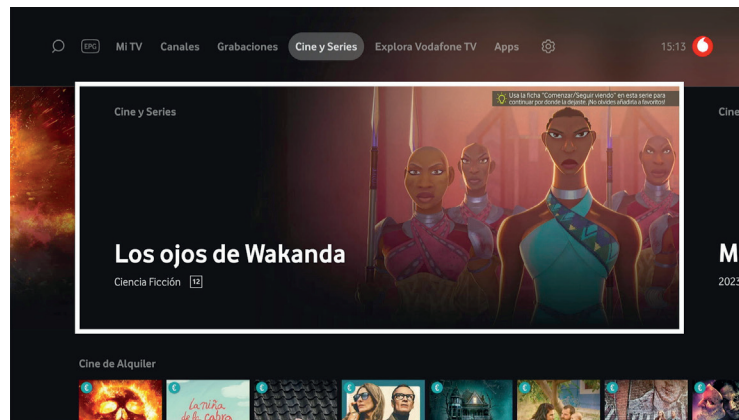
EPG Mi TV Canales Grabaciones Cine y Series Explora Vodafone TV Apps 15:13

Cine y Series

Usa la ficha "Comenzar/Seguir viendo" en esta serie para continuar por donde la dejaste. ¡No olvides añadirla a favoritos!

Los ojos de Wakanda

Ciencia Ficción 12

Cine

M

2023

Cine de Alquiler

€ € € € € € € €

La niña de la cabra